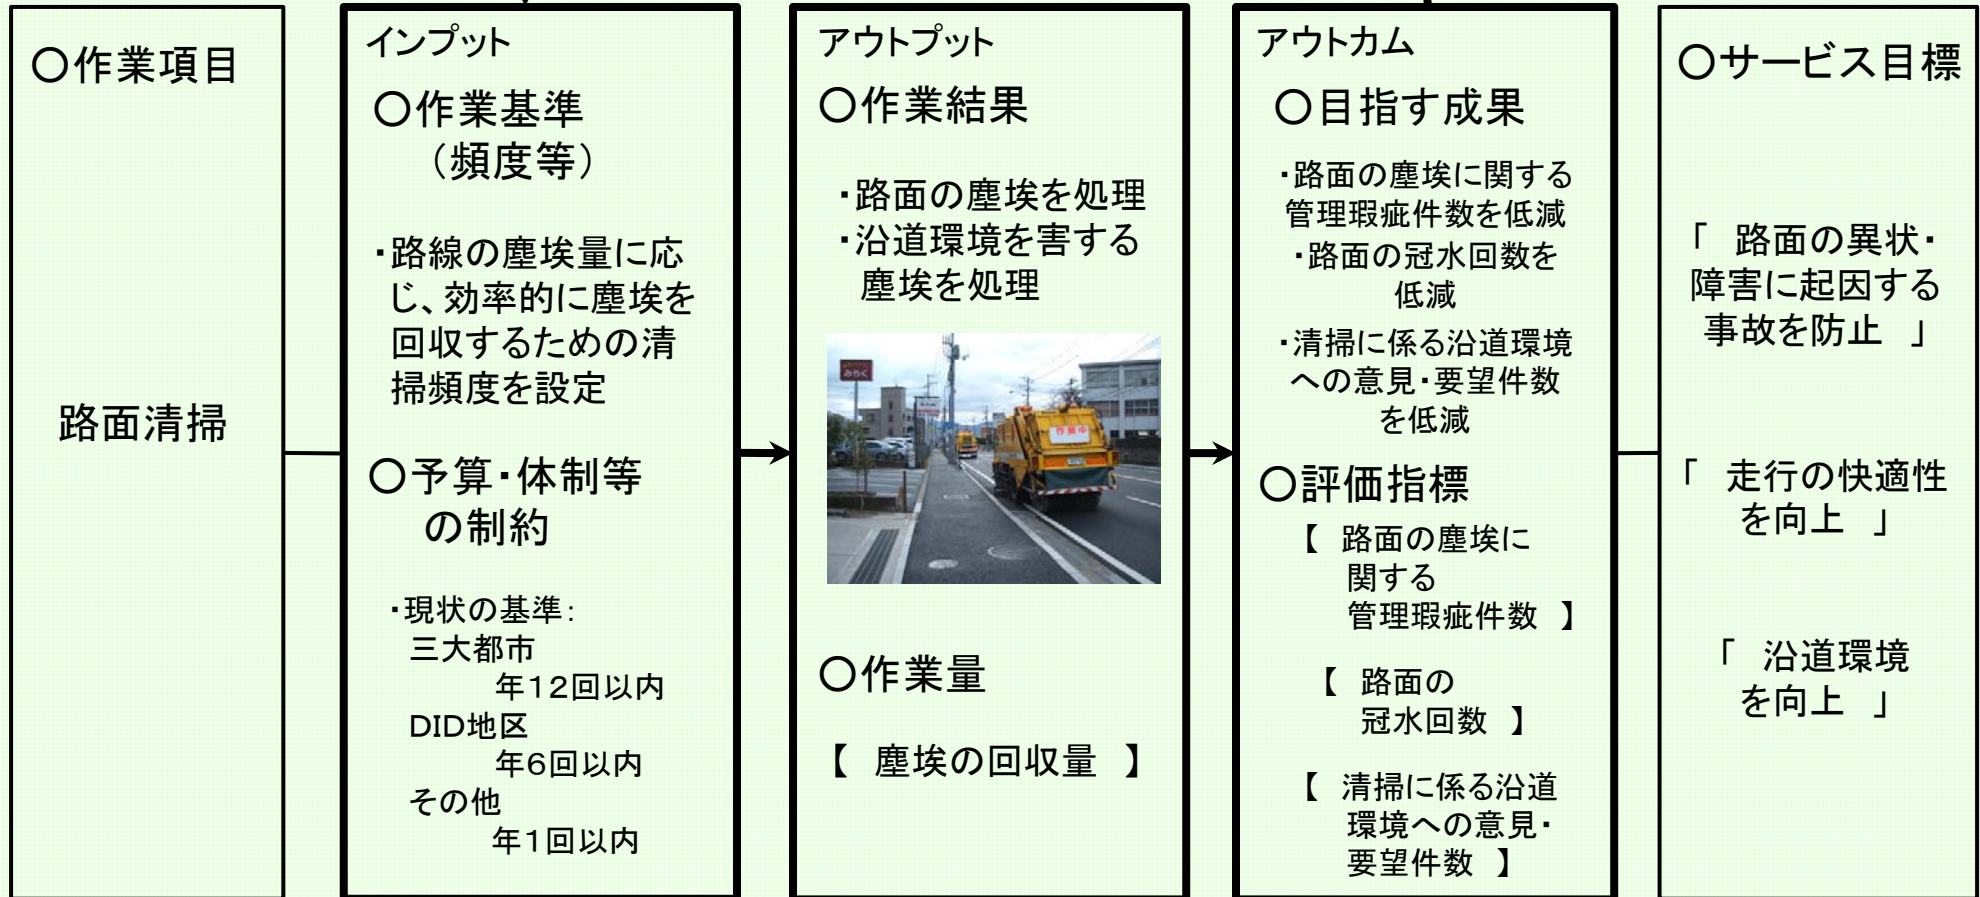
○作業項目

路面清掃

インプット

○作業基準（頻度等）

・路線の塵埃量に応じ、効率的に塵埃を回収するための清掃頻度を設定

○予算・体制等の制約

・現状の基準：
三大都市
年12回以内
DID地区
年6回以内
その他
年1回以内

アウトプット

○作業結果

・路面の塵埃を処理
・沿道環境を害する塵埃を処理

作業中

○作業量

【 塵埃の回収量 】

アウトカム

○目指す成果

・路面の塵埃に関する管理瑕疵件数を低減
・路面の冠水回数を低減
・清掃に係る沿道環境への意見・要望件数を低減

○評価指標

【 路面の塵埃に関する管理瑕疵件数 】

【 路面の冠水回数 】

【 清掃に係る沿道環境への意見・要望件数 】

○サービス目標

「 路面の異状・障害に起因する事故を防止 」

「 走行の快適性を向上 」

「 沿道環境を向上 」